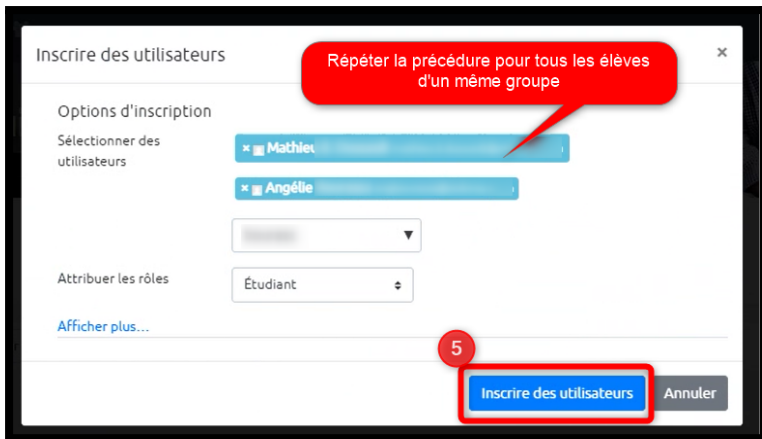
Inscrire des utilisateurs

×

Répéter la précédure pour tous les élèves d'un même groupe

Options d'inscription

Sélectionner des utilisateurs

× Mathieu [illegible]

× Angélie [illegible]

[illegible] ▼

Attribuer les rôles

Étudiant

Afficher plus...

5

Inscrire des utilisateurs

Annuler